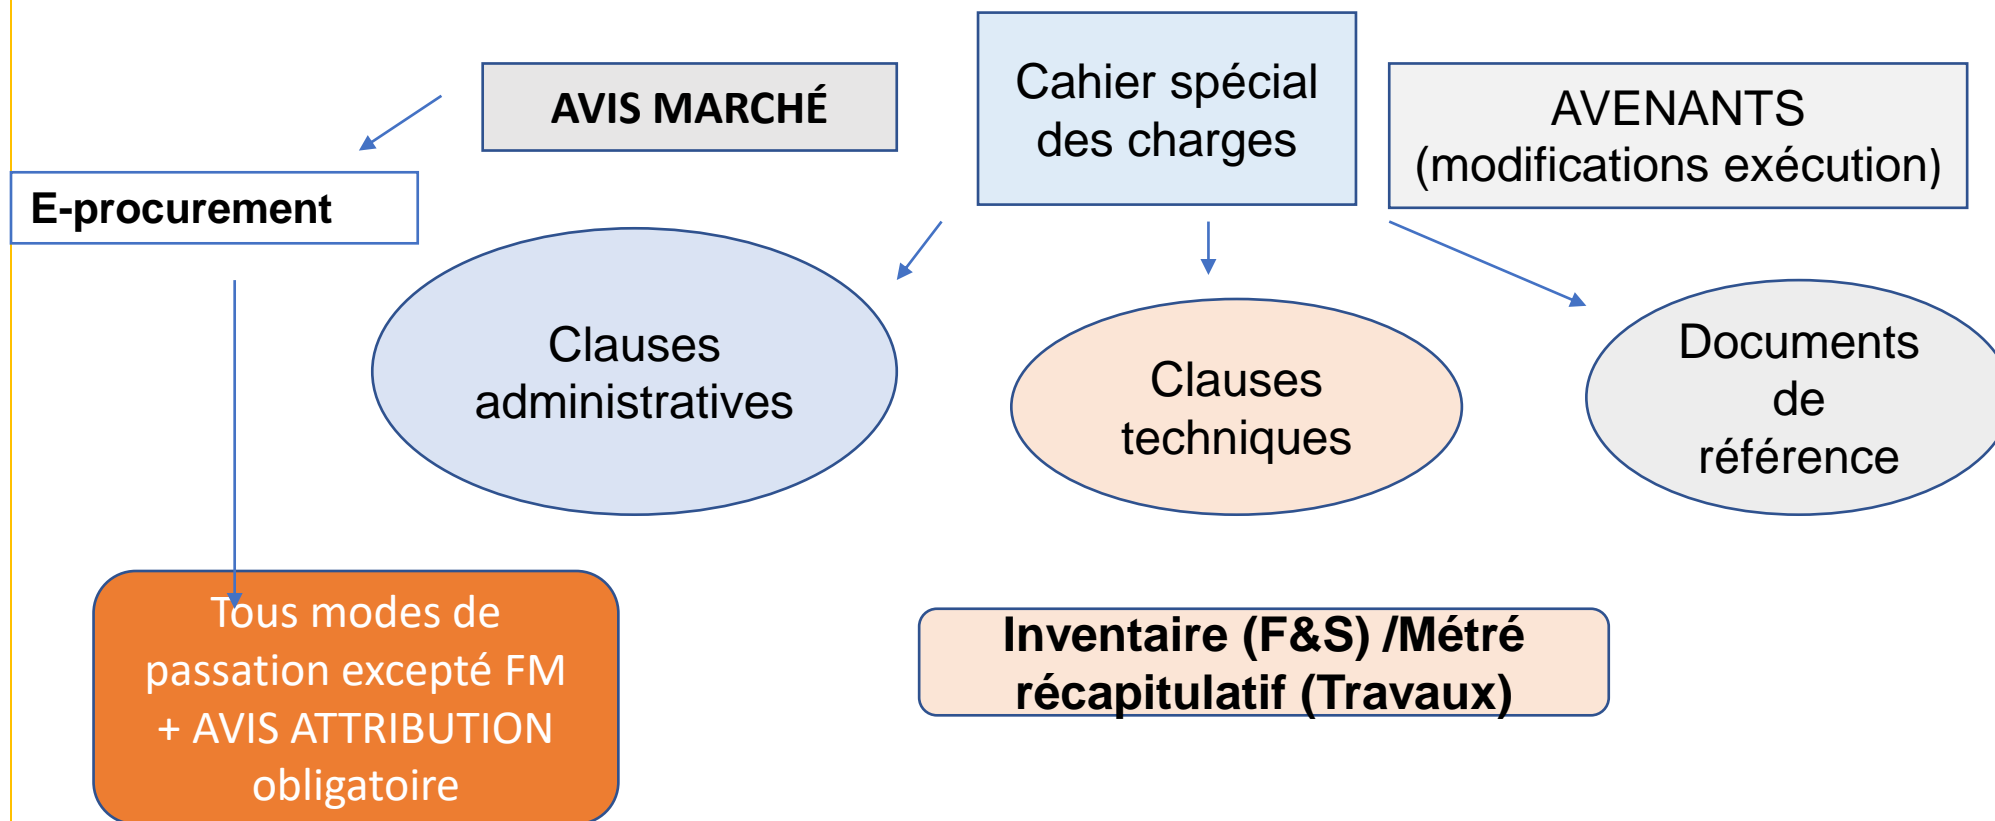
AVIS MARCHÉ

Cahier spécial des charges

AVENANTS (modifications exécution)

E-procurement

Clauses administratives

Clauses techniques

Documents de référence

Tous modes de passation excepté FM + AVIS ATTRIBUTION obligatoire

Inventaire (F&S) /Métré récapitulatif (Travaux)